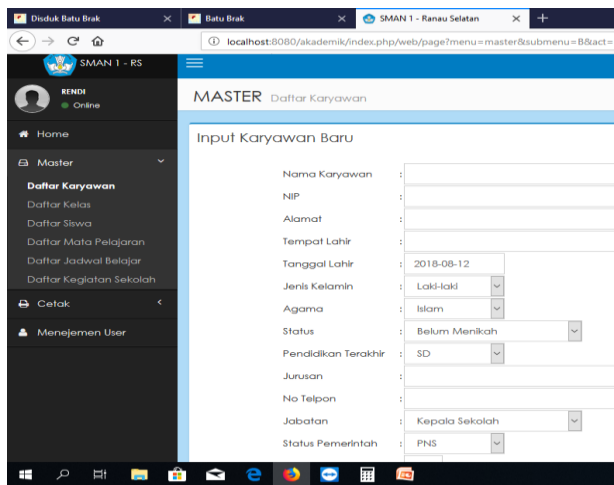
Disduk Batu Brak
Batu Brak
SMAN 1 - Ranau Selatan
localhost:8080/akademik/index.php/web/page?menu=master&submenu=B&act=

SMAN 1 - RS

RENDI
Online

Home
Master
Daftar Karyawan
Daftar Kelas
Daftar Siswa
Daftar Mata Pelajaran
Daftar Jadwal Belajar
Daftar Kegiatan Sekolah
Cetak
Menejemen User

MASTER Daftar Karyawan

Input Karyawan Baru

| | | |
|---|---|---|
| Nama Karyawan | : | |
| NIP | : | |
| Alamat | : | |
| Tempat Lahir | : | |
| Tanggal Lahir | : | 2018-08-12 |
| Jenis Kelamin | : | Laki-laki |
| Agama | : | Islam |
| Status | : | Belum Menikah |
| Pendidikan Terakhir | : | SD |
| Jurusan | : | |
| No Telpon | : | |
| Jabatan | : | Kepala Sekolah |
| Status Pemerintah | : | PNS |